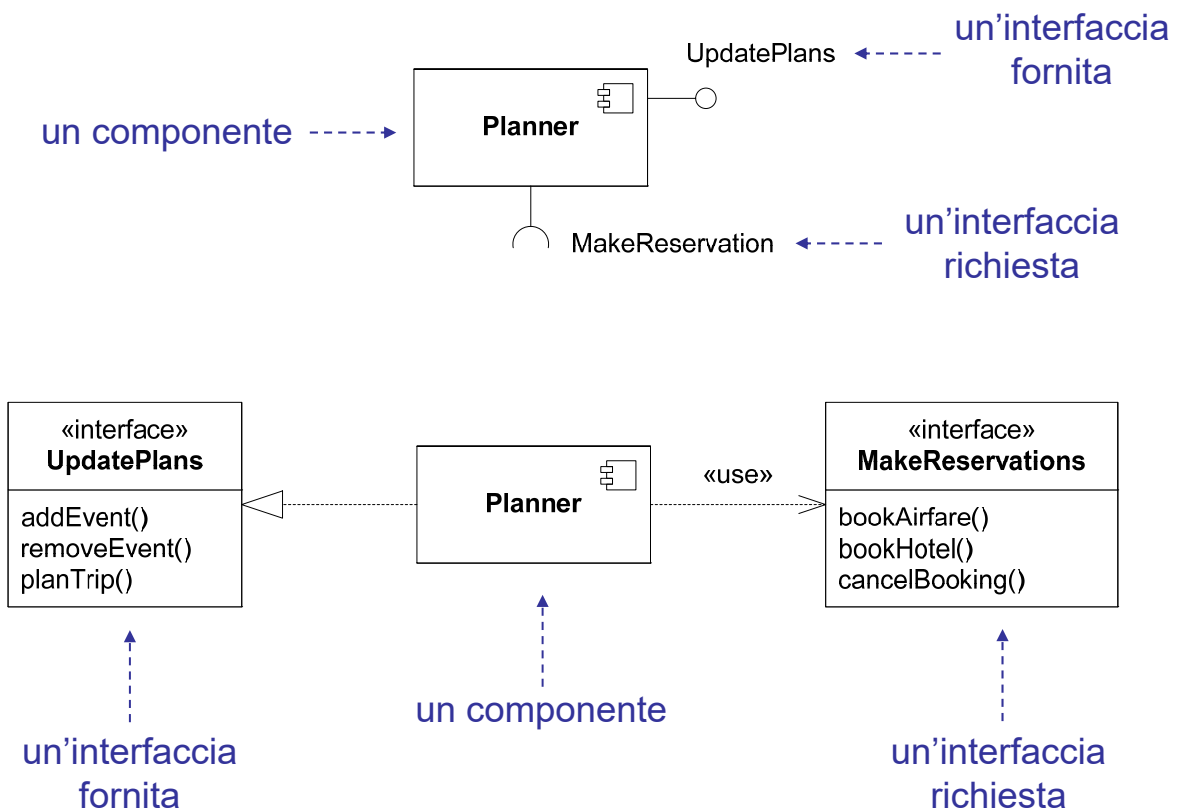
UpdatePlans

un'interfaccia fornita

un componente

Planner

MakeReservation

un'interfaccia richiesta

«interface»
UpdatePlans

addEvent()
removeEvent()
planTrip()

Planner

«use»

«interface»
MakeReservations

bookAirfare()
bookHotel()
cancelBooking()

un'interfaccia fornita

un componente

un'interfaccia richiesta